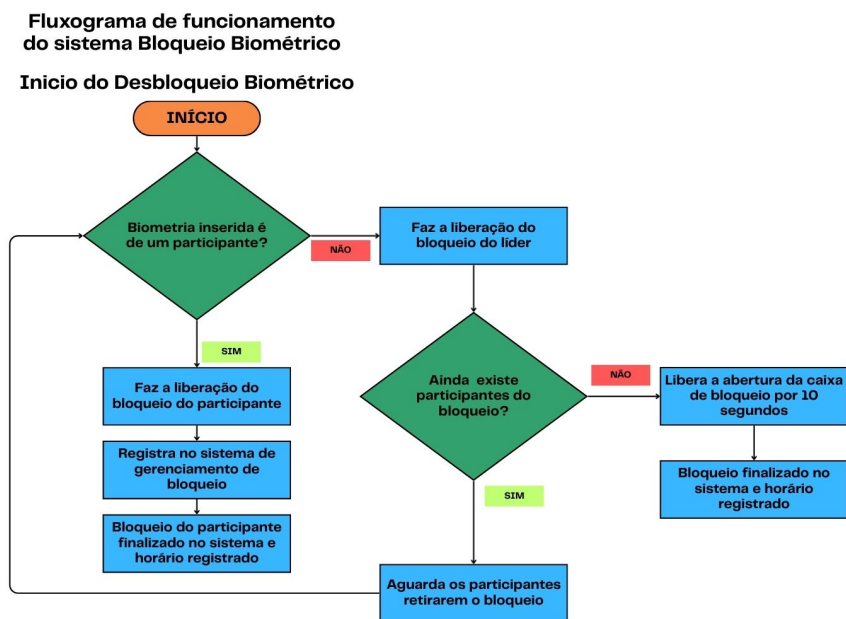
Fluxograma de funcionamento do sistema Bloqueio Biométrico

Inicio do Desbloqueio Biométrico

INÍCIO

Biometria inserida é de um participante?

NÃO

Faz a liberação do bloqueio do líder

SIM

Faz a liberação do bloqueio do participante

Registra no sistema de gerenciamento de bloqueio

Bloqueio do participante finalizado no sistema e horário registrado

Ainda existe participantes do bloqueio?

NÃO

Libera a abertura da caixa de bloqueio por 10 segundos

Bloqueio finalizado no sistema e horário registrado

SIM

Aguarda os participantes retirarem o bloqueio